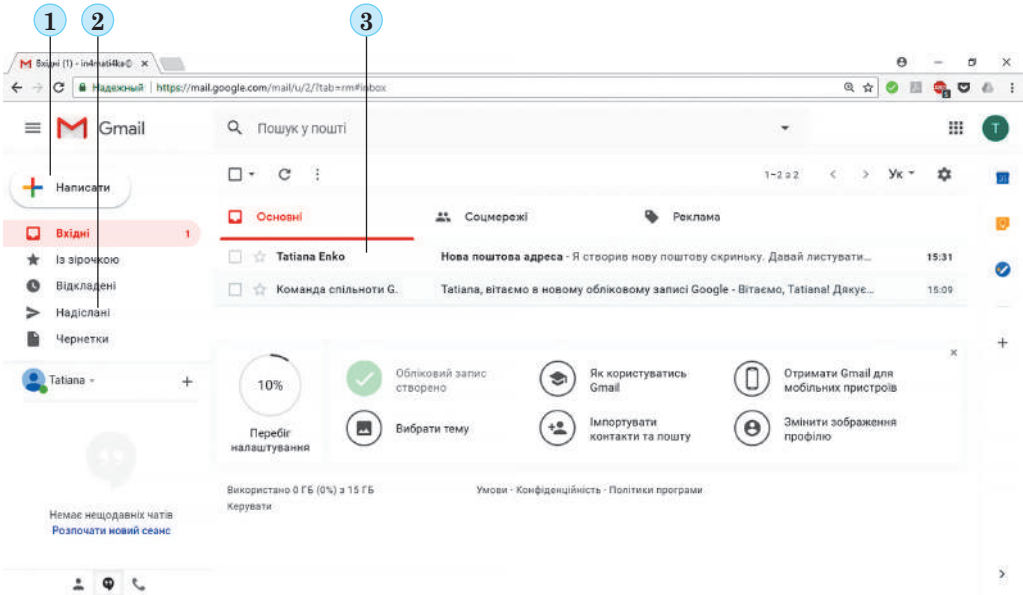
1 2 3

Вхідні (1) - in4mati4ka@ ×

Надежный | https://mail.google.com/mail/u/2/?tab=rm#inbox

Gmail

Пошук у пошті

Написати

Вхідні 1

Із зірочкою

Відкладені

Надіслані

Чернетки

Tatiana

Немає нещодавніх чатів

Розпочати новий сеанс

1–2 з 2 Ук

Основні

Соцмережі

Реклама

Tatiana Enko Нова поштова адреса - Я створив нову поштову скриньку. Давай листувати... 15:31

Команда спільноти G. Tatiana, вітаємо в новому обліковому записі Google - Вітаємо, Tatiana! Дякує... 15:09

10%

Перебіг налаштування

Обліковий запис створено

Як користуватись Gmail

Отримати Gmail для мобільних пристроїв

Вибрати тему

Імпортувати контакти та пошту

Змінити зображення профілю

Використано 0 ГБ (0%) з 15 ГБ

Керувати

Умови · Конфіденційність · Політики програми